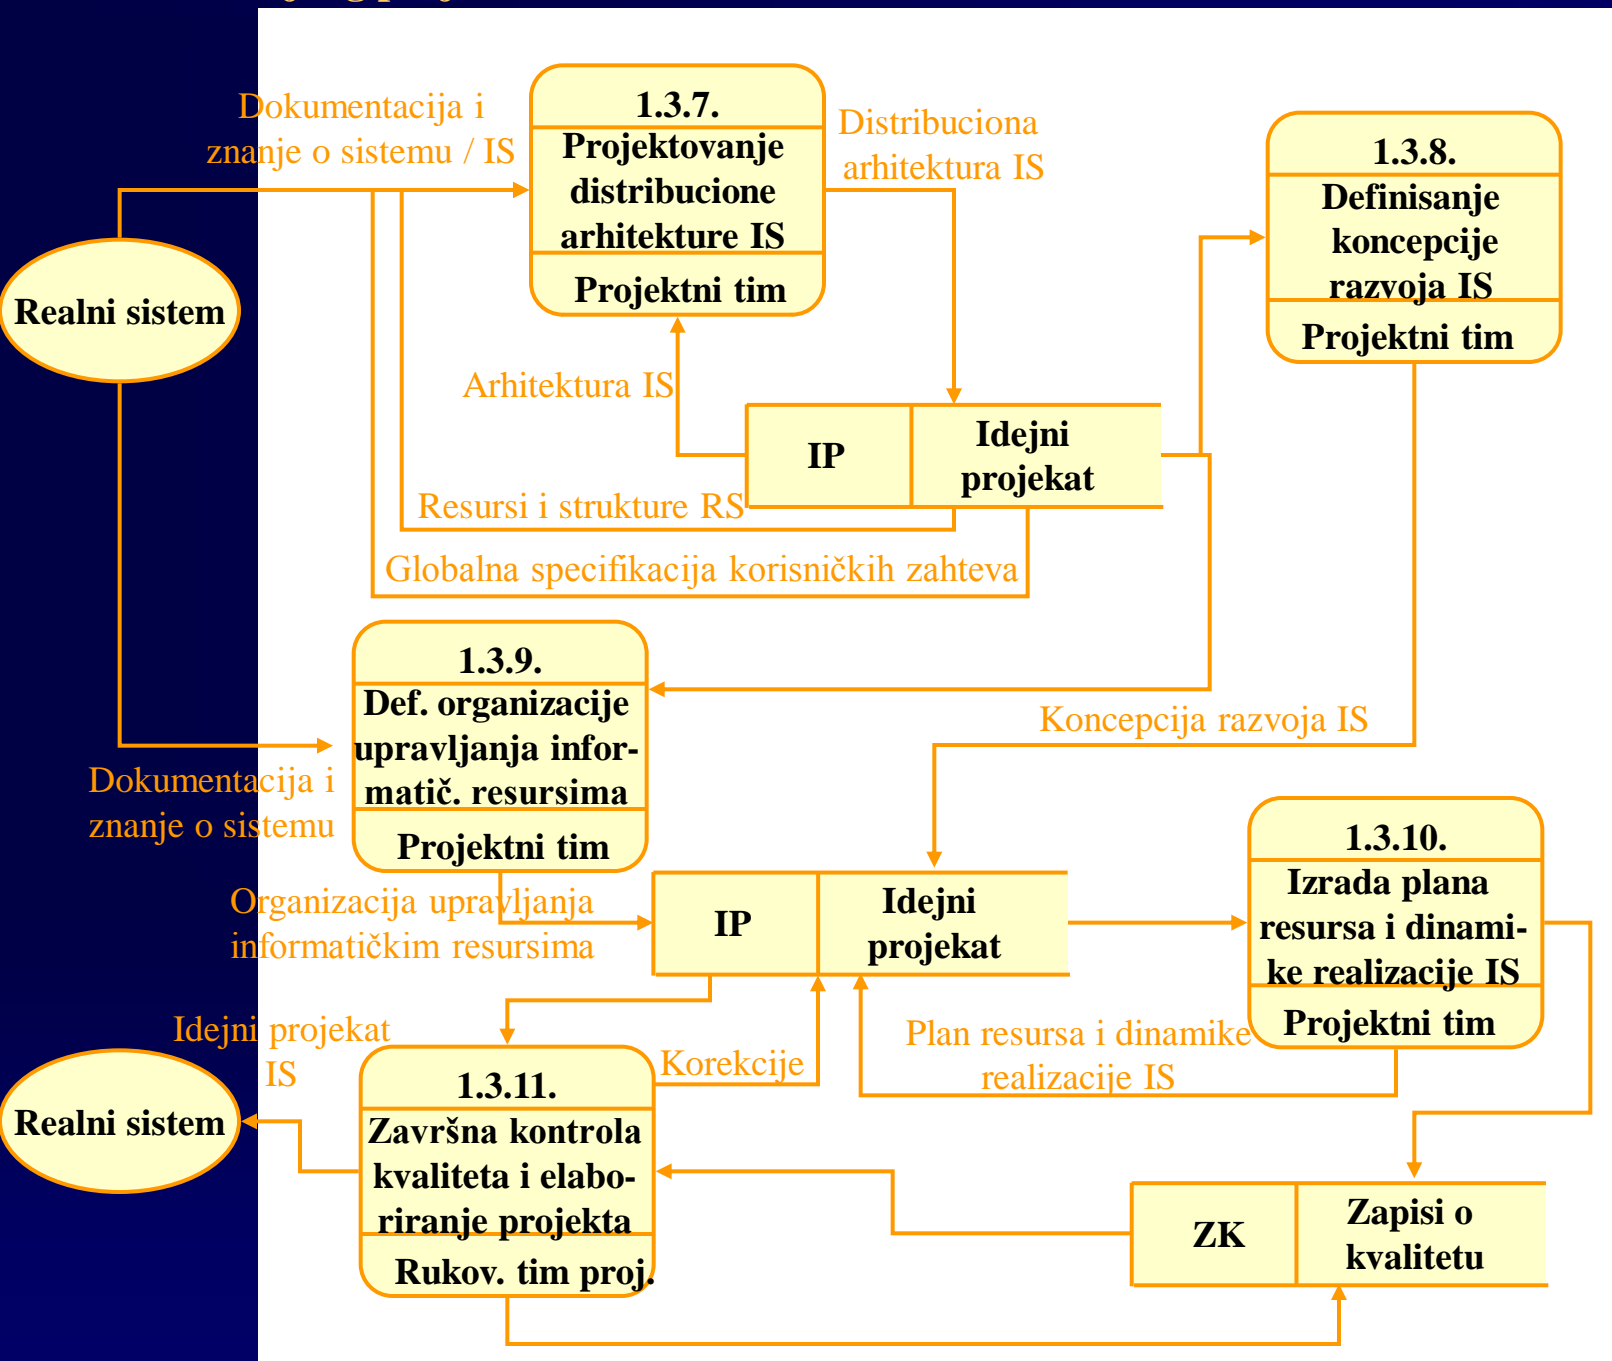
Dokumentacija i znanje o sistemu / IS

1.3.7.
Projektovanje distribucione arhitekture IS
Projektni tim

Distribuciona arhitektura IS

1.3.8.
Definisanje koncepcije razvoja IS
Projektni tim

Realni sistem

Arhitektura IS

IP
Idejni projekat

Resursi i strukture RS

Globalna specifikacija korisničkih zahteva

1.3.9.
Def. organizacije upravljanja informatič. resursima
Projektni tim

Koncepcija razvoja IS

Dokumentacija i znanje o sistemu

Organizacija upravljanja informatičkim resursima

IP
Idejni projekat

1.3.10.
Izrada plana resursa i dinamike realizacije IS
Projektni tim

Idejni projekat IS

Korekcije

Plan resursa i dinamike realizacije IS

Realni sistem

1.3.11.
Završna kontrola kvaliteta i elaboriranje projekta
Rukov. tim proj.

ZK
Zapisi o kvalitetu